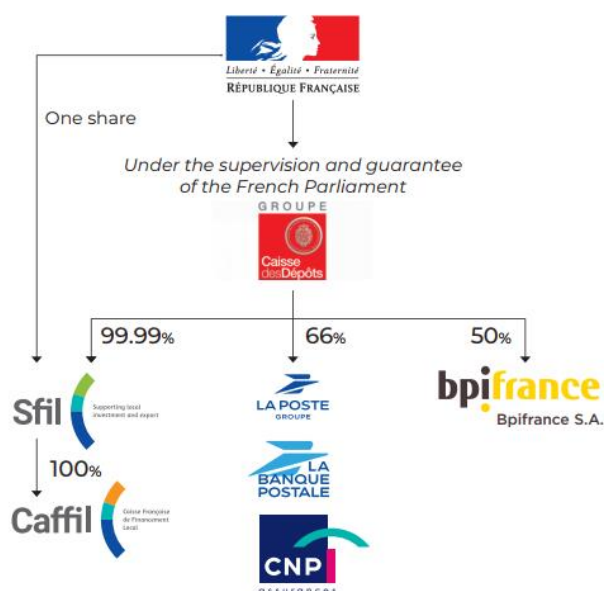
Liberté • Égalité • Fraternité
RÉPUBLIQUE FRANÇAISE

One share

Under the supervision and guarantee of the French Parliament

GROUPE
Caisse des Dépôts

99.99%

66%

50%

Sfil
Supporting local investment and export

100%

Caffil
Caisse Française de Financement Local

LA POSTE
GROUPE

LA BANQUE POSTALE

CNP
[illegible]

bpifrance
Bpifrance S.A.